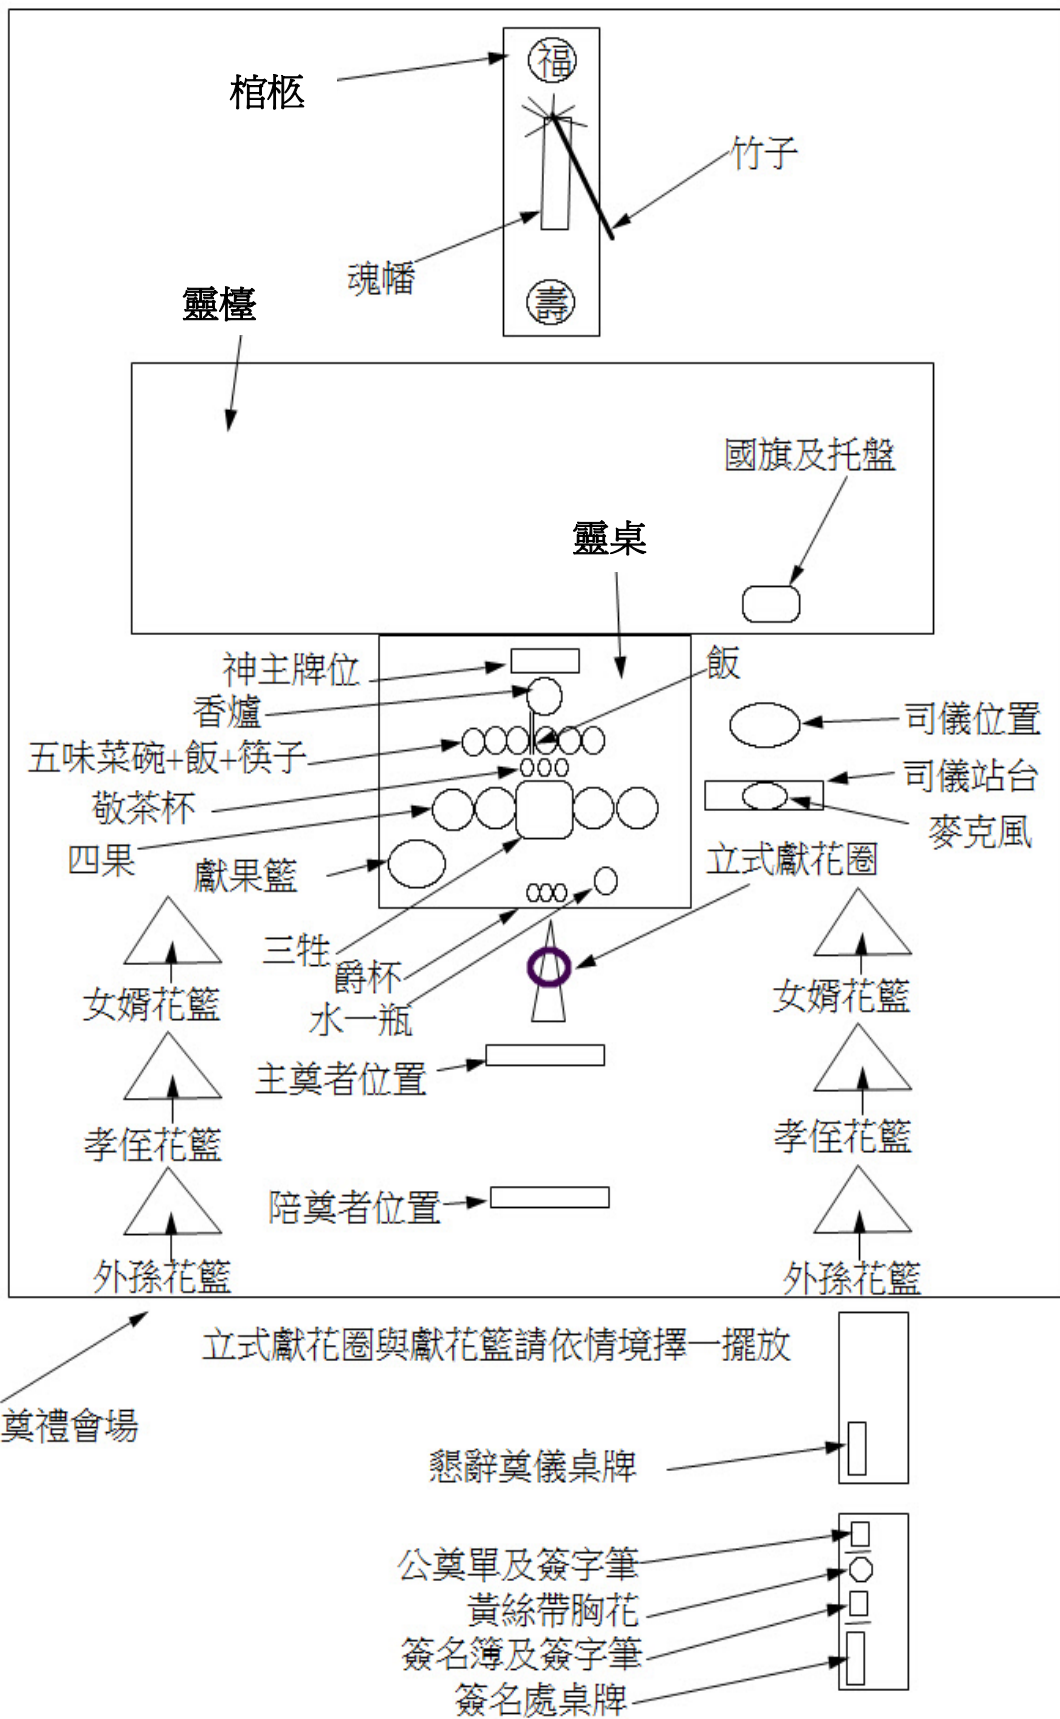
福
棺柩
竹子
魂幡
壽
靈檯
國旗及托盤
靈桌
神主牌位
飯
香爐
司儀位置
五味菜碗+飯+筷子
司儀站台
敬茶杯
麥克風
四果
獻果籃
立式獻花圈
三牲
爵杯
水一瓶
女婿花籃
女婿花籃
主奠者位置
孝侄花籃
孝侄花籃
陪奠者位置
外孫花籃
外孫花籃
立式獻花圈與獻花籃請依情境擇一擺放
奠禮會場
懇辭奠儀桌牌
公奠單及簽字筆
黃絲帶胸花
簽名簿及簽字筆
簽名處桌牌